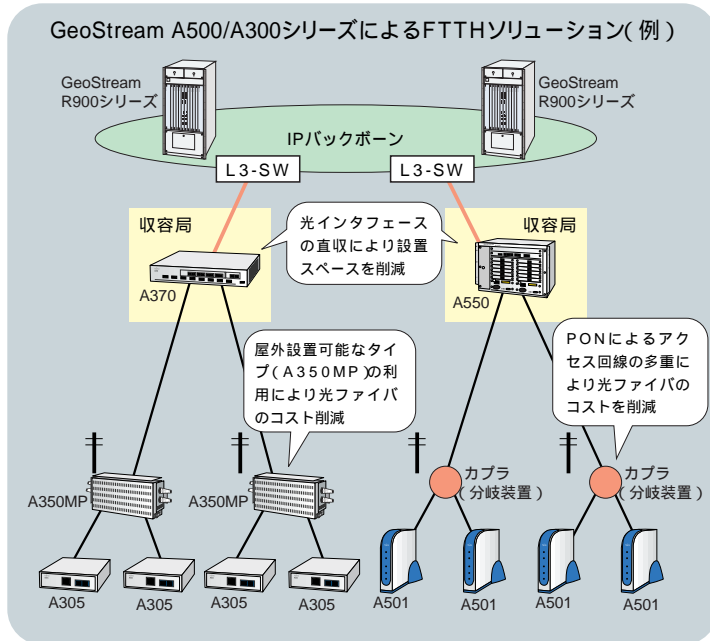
GeoStream A500/A300シリーズによるFTTHソリューション(例)

GeoStream R900シリーズ

GeoStream R900シリーズ

IPバックボーン

L3-SW

L3-SW

収容局

光インタフェースの直収により設置スペースを削減

収容局

A370

A550

屋外設置可能なタイプ(A350MP)の利用により光ファイバのコスト削減

PONによるアクセス回線の多重により光ファイバのコストを削減

A350MP

A350MP

カプラ(分岐装置)

カプラ(分岐装置)

A305 A305 A305 A305

A501 A501 A501 A501